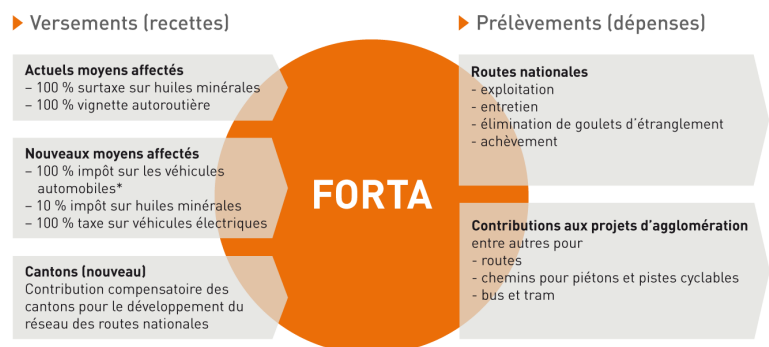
Versements (recettes)

Actuels moyens affectés
– 100 % surtaxe sur huiles minérales
– 100 % vignette autoroutière

Nouveaux moyens affectés
– 100 % impôt sur les véhicules automobiles*
– 10 % impôt sur huiles minérales
– 100 % taxe sur véhicules électriques

Cantons (nouveau)
Contribution compensatoire des cantons pour le développement du réseau des routes nationales

FORTA

Prélèvements (dépenses)

Routes nationales
- exploitation
- entretien
- élimination de goulets d'étranglement
- achèvement

Contributions aux projets d'agglomération
entre autres pour
- routes
- chemins pour piétons et pistes cyclables
- bus et tram